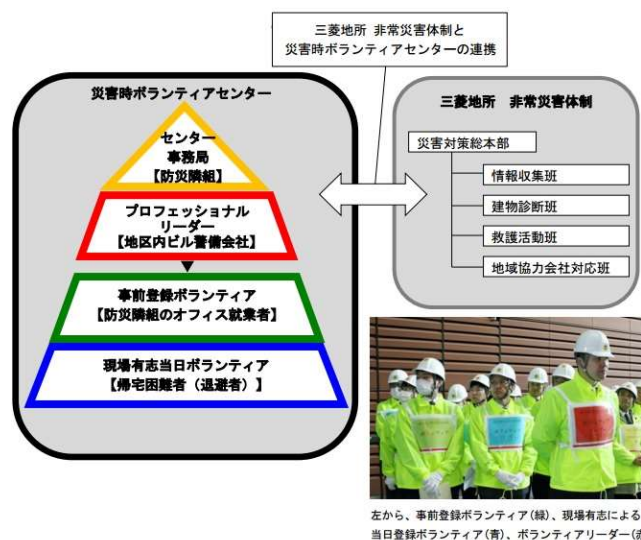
三菱地所 非常災害体制と
災害時ボランティアセンターの連携

災害時ボランティアセンター

センター
事務局
【防災隣組】

プロフェッショナル
リーダー
【地区内ビル警備会社】

事前登録ボランティア
【防災隣組のオフィス就業者】

現場有志当日ボランティア
【帰宅困難者（退避者）】

三菱地所 非常災害体制

災害対策総本部

情報収集班

建物診断班

救護活動班

地域協力会社対応班

左から、事前登録ボランティア(緑)、現場有志による
当日登録ボランティア(青)、ボランティアリーダー([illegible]